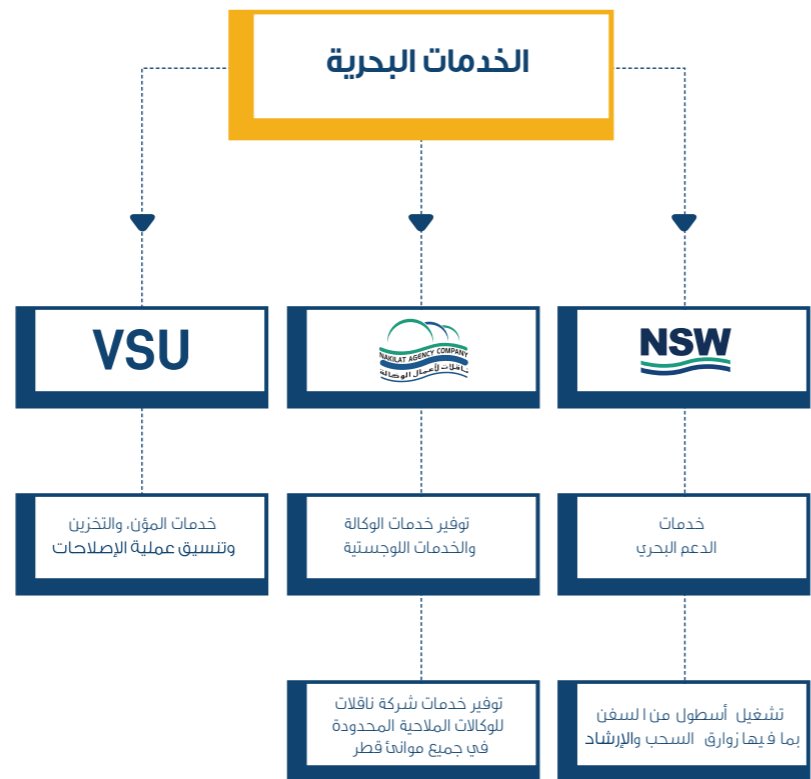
الخدمات البحرية

NSW

NAKILAT AGENCY COMPANY
ناقلات لأعمال الوكالة

VSU

خدمات الدعم البحري

توفير خدمات الوكالة والخدمات اللوجستية

خدمات المؤن، والتخزين وتنسيق عملية الإصلاحات

تشغيل أسطول من ا لسفن بما فيها زوارق السحب والإرشاد

توفير خدمات شركة ناقلات للوكالات الملاحية المحدودة في جميع موانئ قطر